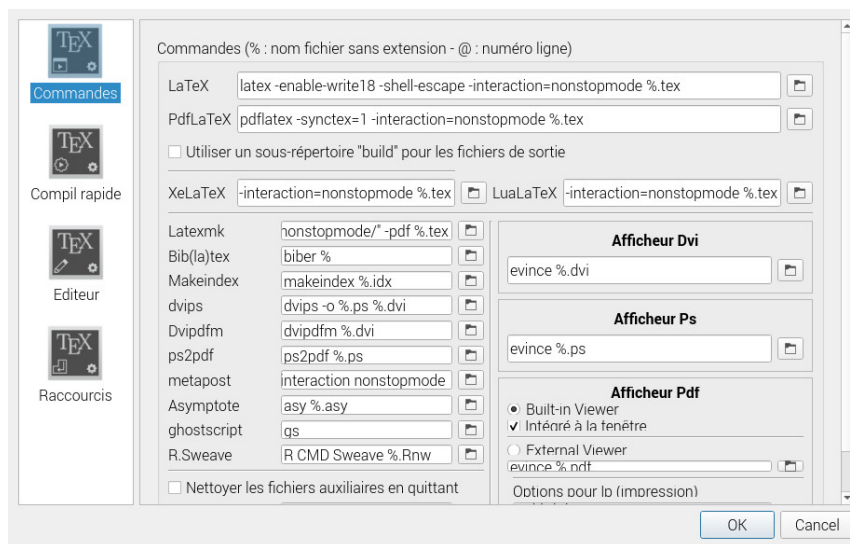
TEX
Commandes

TEX
Compil rapide

TEX
Editeur

TEX
Raccourcis

Commandes (% : nom fichier sans extension - @ : numéro ligne)

LaTeX latex -enable-write18 -shell-escape -interaction=nonstopmode %.tex

PdfLaTeX pdflatex -synctex=1 -interaction=nonstopmode %.tex

Utiliser un sous-répertoire "build" pour les fichiers de sortie

XeLaTeX -interaction=nonstopmode %.tex

LuaLaTeX -interaction=nonstopmode %.tex

| | |
|---|---|
| Latexmk | nonstopmode/" -pdf %.tex |
| Bib(la)tex | biber % |
| Makeindex | makeindex %.idx |
| dvips | dvips -o %.ps %.dvi |
| Dvipdfm | dvipdfm %.dvi |
| ps2pdf | ps2pdf %.ps |
| metapost | interaction nonstopmode |
| Asymptote | asy %.asy |
| ghostscript | gs |
| R.Sweave | R CMD Sweave %.Rnw |

Nettoyer les fichiers auxiliaires en quittant

Afficheur Dvi
evince %.dvi

Afficheur Ps
evince %.ps

Afficheur Pdf
Built-in Viewer
Intégré à la fenêtre
External Viewer
evince %.pdf

Options pour lp (impression)

OK Cancel